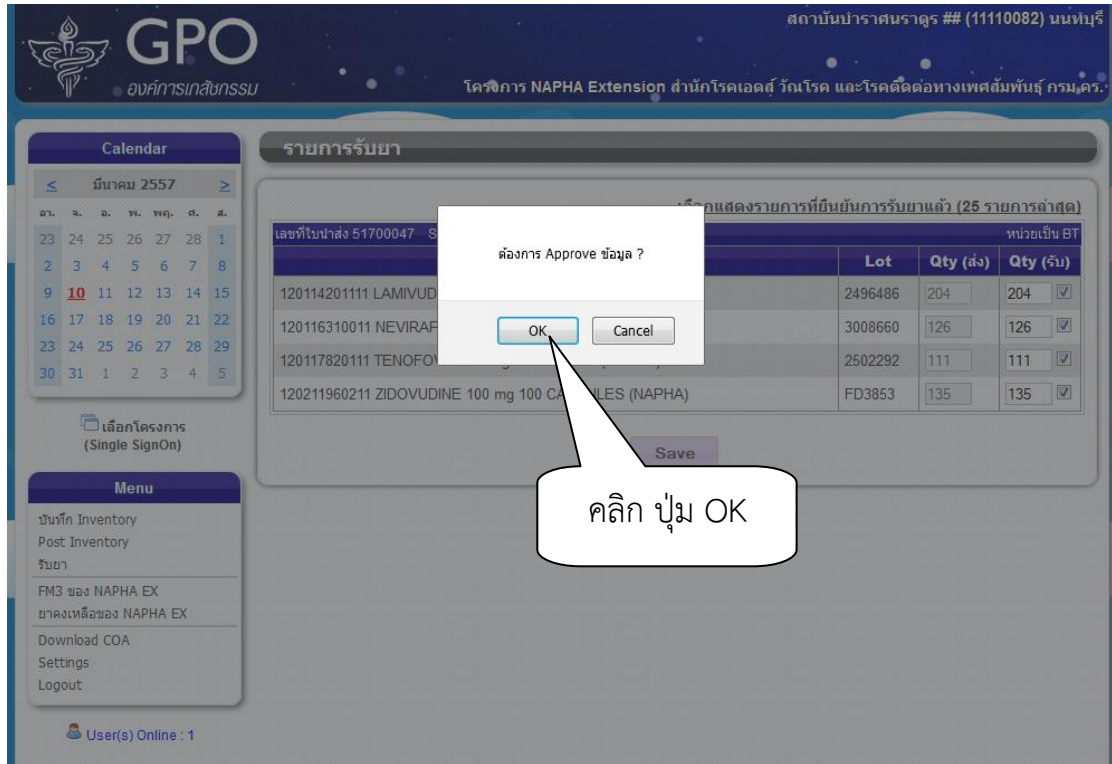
GPO
องค์การเภสัชกรรม

สถาบันบำราศนราดูร ## (11110082) นนทบุรี
โครงการ NAPHA Extension สำนักโรคเอดส์ วัณโรค และโรคติดต่อทางเพศสัมพันธ์ กรม.คร.

Calendar

< มีนาคม 2557 >

| อา. | จ. | อ. | พ. | พฤ. | ศ. | ส. |
|---|---|---|---|---|---|---|
| 23 | 24 | 25 | 26 | 27 | 28 | 1 |
| 2 | 3 | 4 | 5 | 6 | 7 | 8 |
| 9 | 10 | 11 | 12 | 13 | 14 | 15 |
| 16 | 17 | 18 | 19 | 20 | 21 | 22 |
| 23 | 24 | 25 | 26 | 27 | 28 | 29 |
| 30 | 31 | 1 | 2 | 3 | 4 | 5 |

เลือกโครงการ (Single SignOn)

Menu
บันทึก Inventory
Post Inventory
รับยา
FM3 ของ NAPHA EX
ยาคงเหลือของ NAPHA EX
Download COA
Settings
Logout

User(s) Online : 1

รายการรับยา

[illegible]กแสดงรายการที่ยืนยันการรับยาแล้ว (25 รายการล่าสุด)

เลขที่ใบนำส่ง 51700047 S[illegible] หน่วยเป็น BT

| | Lot | Qty (ส่ง) | Qty (รับ) |
|---|---|---|---|
| 120114201111 LAMIVUD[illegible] | 2496486 | 204 | 204 |
| 120116310011 NEVIRAF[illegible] | 3008660 | 126 | 126 |
| 120117820111 TENOFO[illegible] | 2502292 | 111 | 111 |
| 120211960211 ZIDOVUDINE 100 mg 100 CA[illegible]LES (NAPHA) | FD3853 | 135 | 135 |

Save

ต้องการ Approve ข้อมูล ?
OK Cancel

คลิก ปุ่ม OK